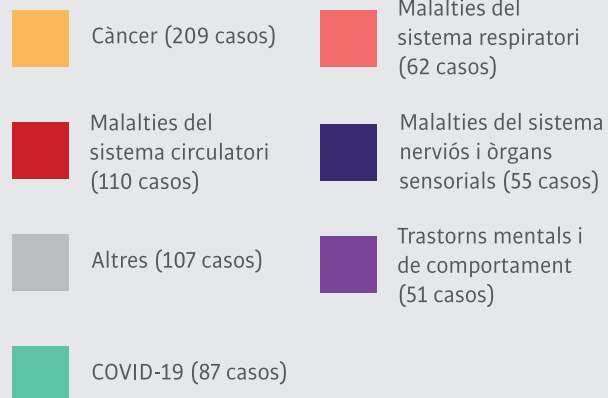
Càncer (209 casos)

Malalties del sistema respiratori (62 casos)

Malalties del sistema circulatori (110 casos)

Malalties del sistema nerviós i òrgans sensorials (55 casos)

Altres (107 casos)

Trastorns mentals i de comportament (51 casos)

COVID-19 (87 casos)